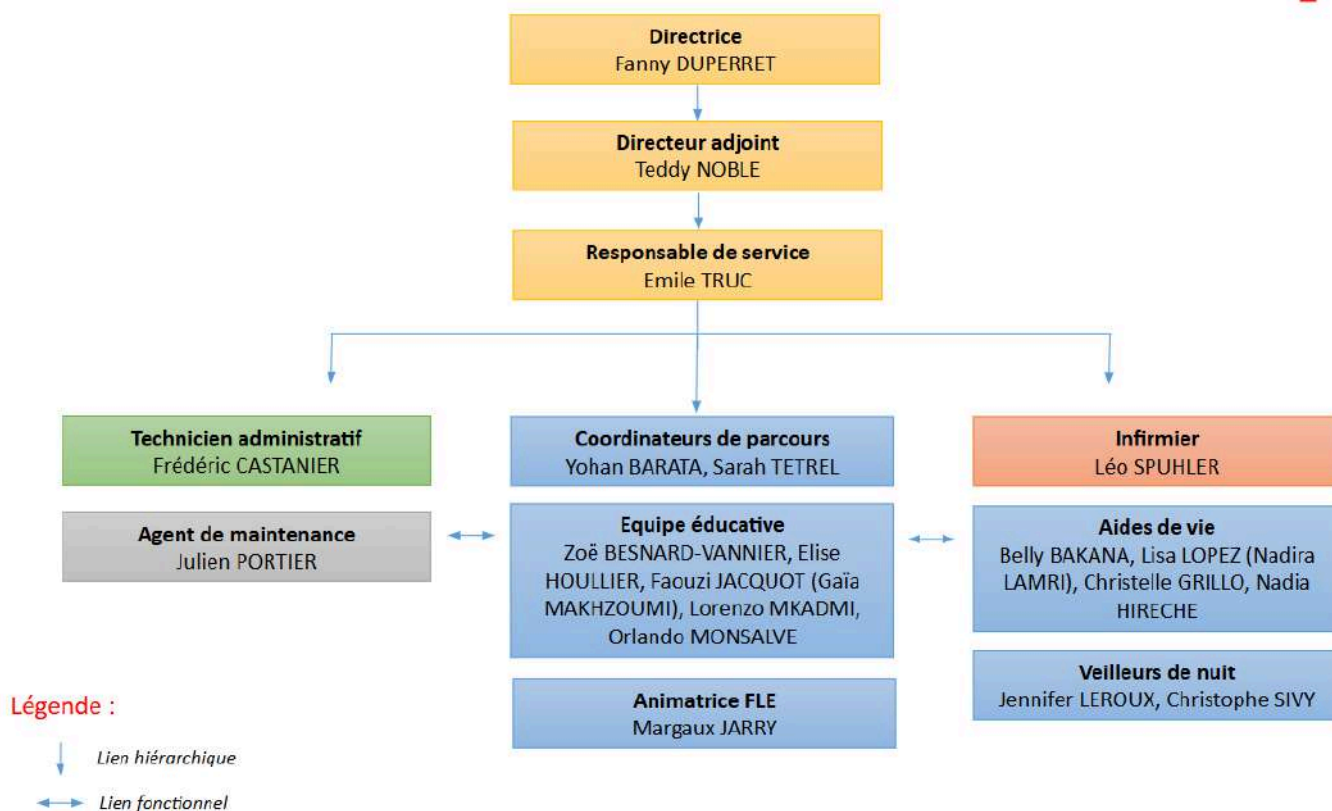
Directrice
Fanny DUPERRET

Directeur adjoint
Teddy NOBLE

Responsable de service
Emile TRUC

Technicien administratif
Frédéric CASTANIER

Agent de maintenance
Julien PORTIER

Coordinateurs de parcours
Yohan BARATA, Sarah TETREL

Equipe éducative
Zoë BESNARD-VANNIER, Elise HOULLIER, Faouzi JACQUOT (Gaïa MAKHZOUMI), Lorenzo MKADMI, Orlando MONSALVE

Animatrice FLE
Margaux JARRY

Infirmier
Léo SPUHLER

Aides de vie
Belly BAKANA, Lisa LOPEZ (Nadira LAMRI), Christelle GRILLO, Nadia HIRECHE

Veilleurs de nuit
Jennifer LEROUX, Christophe SIVY

Légende :

Lien hiérarchique

Lien fonctionnel